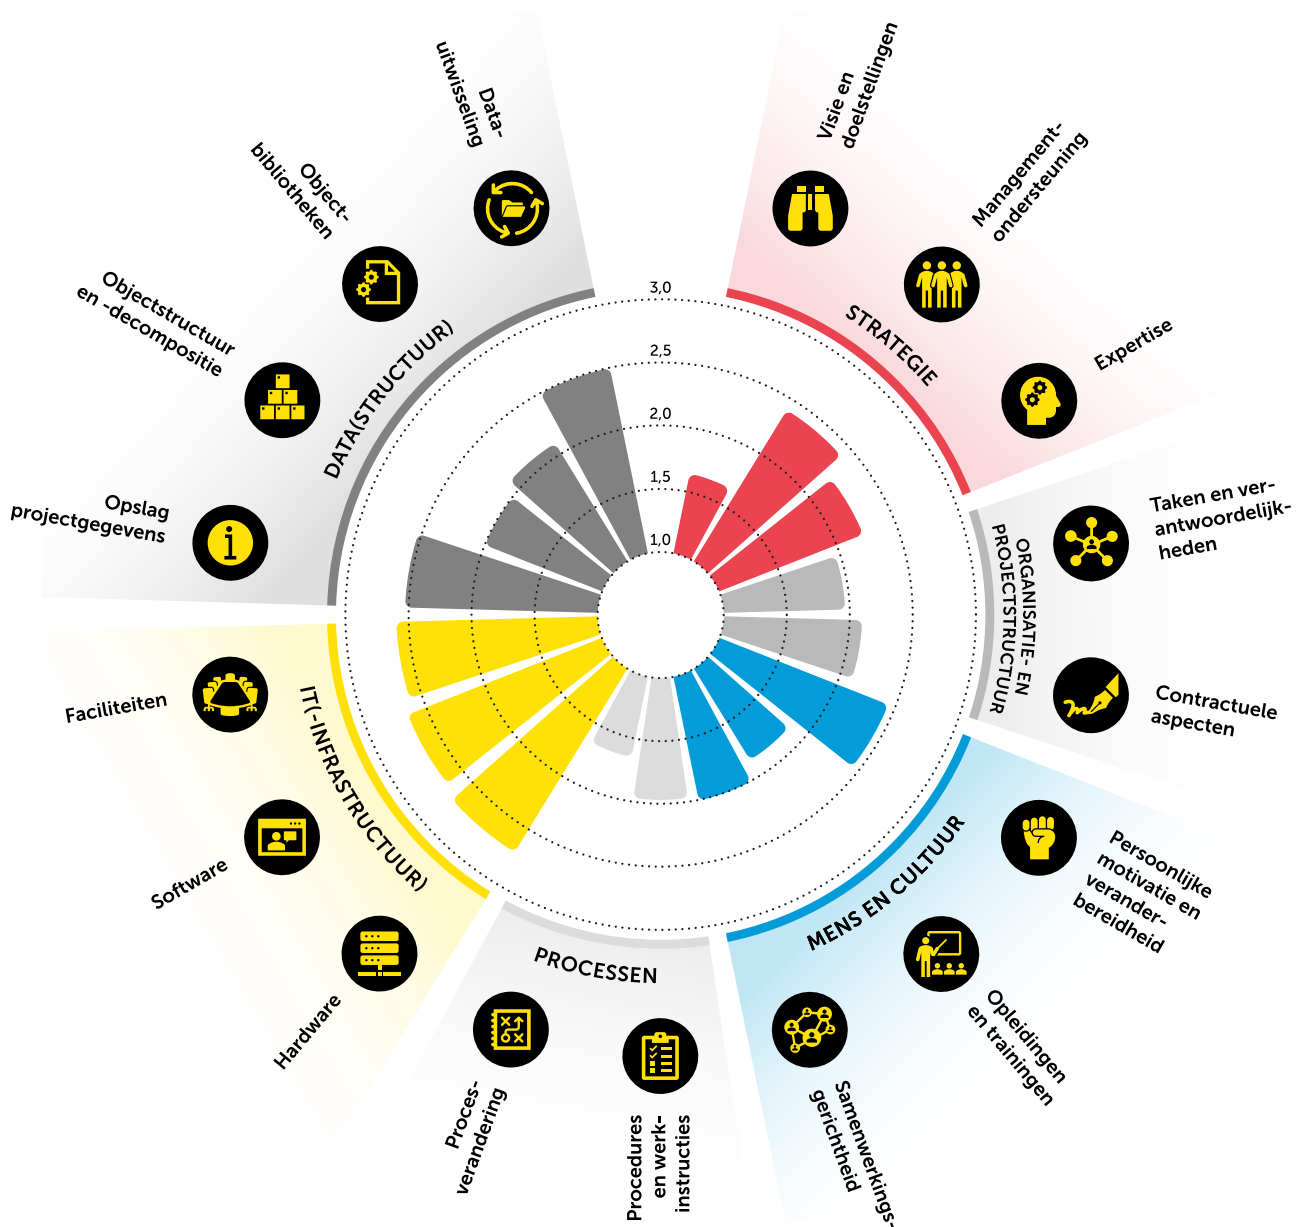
3,0
2,5
2,0
1,5
1,0

STRATEGIE
Visie en doelstellingen
Management-ondersteuning
Expertise

ORGANISATIE- EN PROJECTSTRUCTUUR
Taken en verantwoordelijkheden
Contractuele aspecten

MENS EN CULTUUR
Persoonlijke motivatie en veranderbereidheid
Opleidingen en trainingen
Samenwerkingsgerichtheid

PROCESSEN
Procedures en werkinstructies
Procesverandering

IT(-INFRASTRUCTUUR)
Hardware
Software
Faciliteiten

DATA(STRUCTUUR)
Opslag projectgegevens
Objectstructuur en -decompositie
Objectbibliotheken
Datauitwisseling